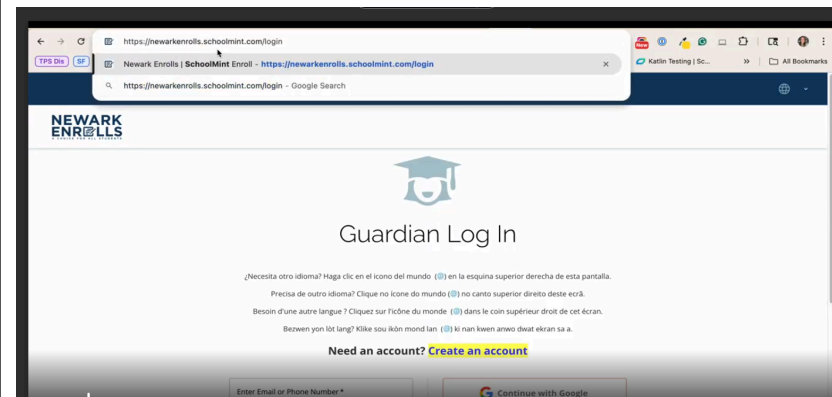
https://newarkenrolls.schoolmint.com/login

Newark Enrolls | SchoolMint Enroll - https://newarkenrolls.schoolmint.com/login

https://newarkenrolls.schoolmint.com/login - Google Search

TPS Dis SF

New

Katlin Testing | Sc...

All Bookmarks

NEWARK ENROLLS

Guardian Log In

¿Necesita otro idioma? Haga clic en el icono del mundo en la esquina superior derecha de esta pantalla.

Precisa de outro idioma? Clique no ícone do mundo no canto superior direito deste ecrã.

Besoin d'une autre langue ? Cliquez sur l'icône du monde dans le coin supérieur droit de cet écran.

Bezwen yon lòt lang? Klike sou ikòn mond lan ki nan kwen anwo dwat ekran sa a.

Need an account? Create an account

Enter Email or Phone Number *

Continue with Google